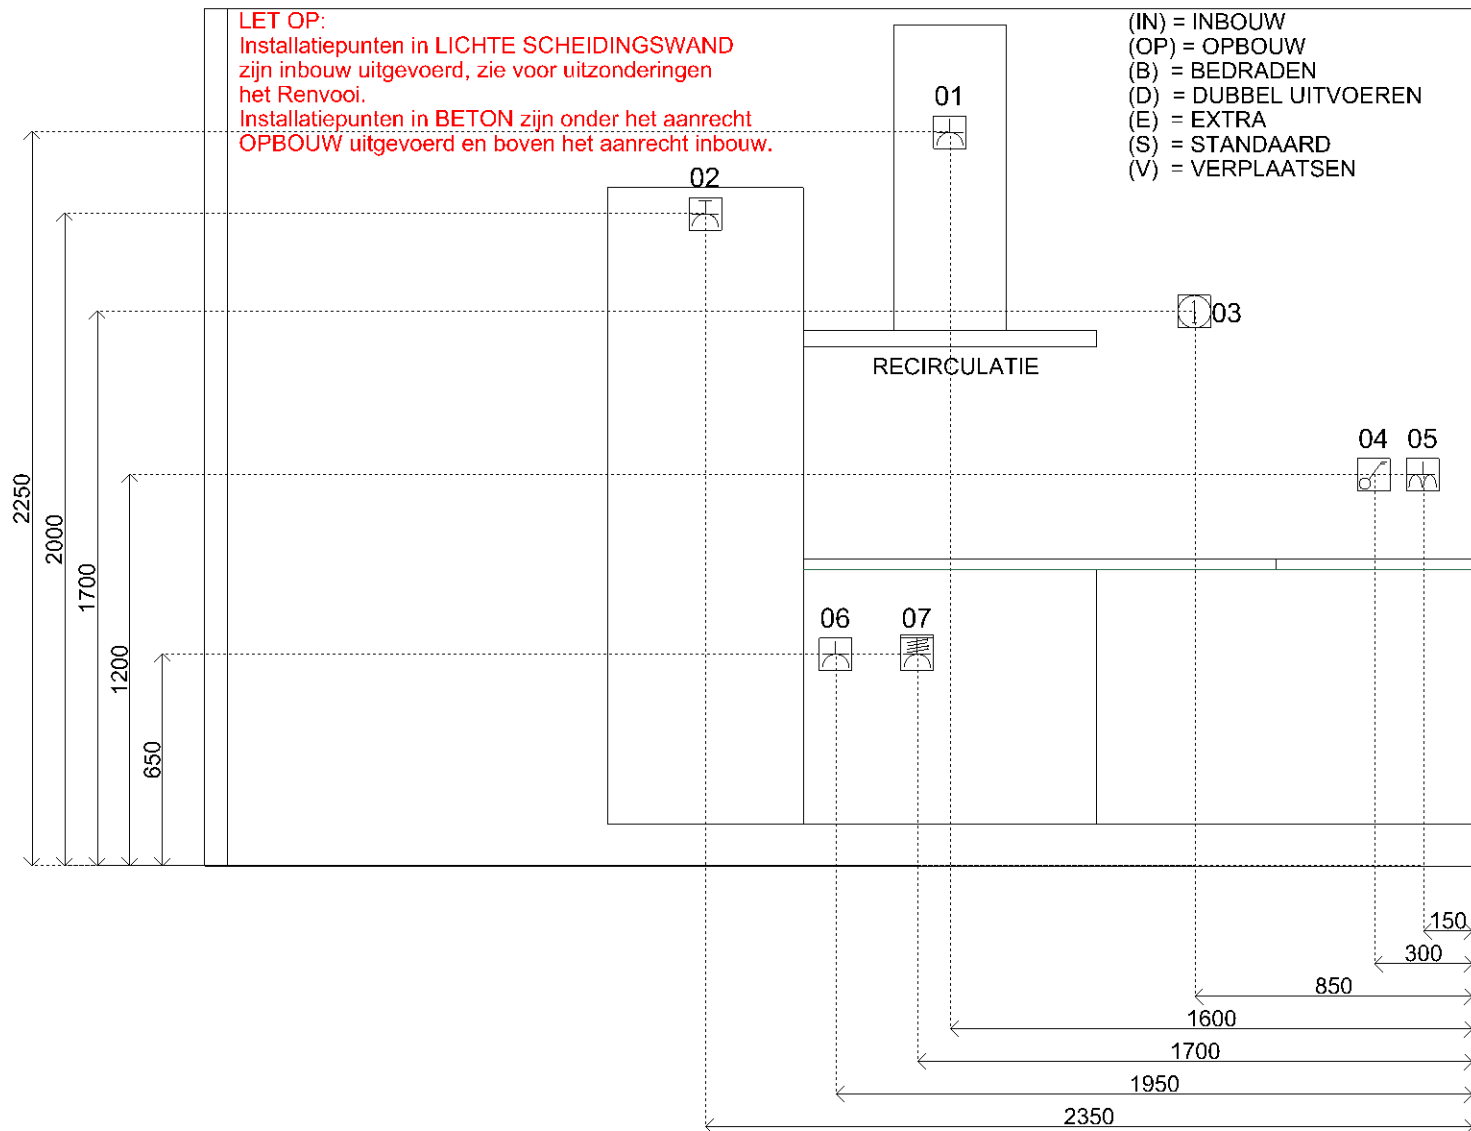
LET OP:
Installatiepunten in LICHTE SCHEIDINGSWAND zijn inbouw uitgevoerd, zie voor uitzonderingen het Renvooi.
Installatiepunten in BETON zijn onder het aanrecht OPBOUW uitgevoerd en boven het aanrecht inbouw.

(IN) = INBOUW
(OP) = OPBOUW
(B) = BEDRADEN
(D) = DUBBEL UITVOEREN
(E) = EXTRA
(S) = STANDAARD
(V) = VERPLAATSEN

01
02
03
RECIRCULATIE
04
05
06
07

2250
2000
1700
1200
650

150
300
850
1600
1700
1950
2350